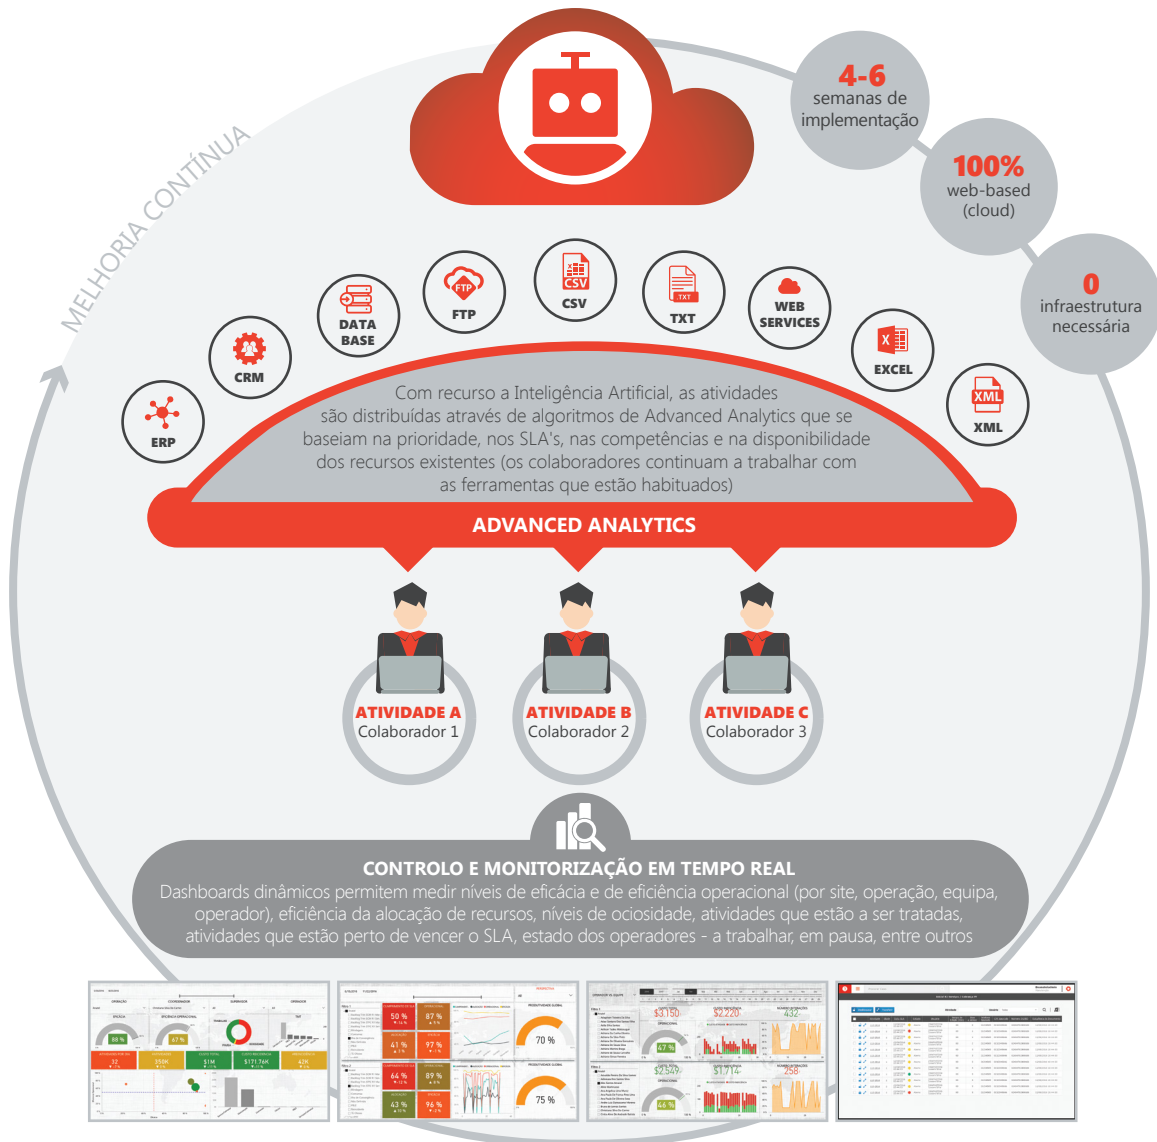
MELHORIA CONTÍNUA

4-6
semanas de implementação

100%
web-based (cloud)

0
infraestrutura necessária

ERP
CRM
DATA BASE
FTP
CSV
TXT
WEB SERVICES
EXCEL
XML

Com recurso a Inteligência Artificial, as atividades são distribuídas através de algoritmos de Advanced Analytics que se baseiam na prioridade, nos SLA's, nas competências e na disponibilidade dos recursos existentes (os colaboradores continuam a trabalhar com as ferramentas que estão habituados)

ADVANCED ANALYTICS

ATIVIDADE A
Colaborador 1

ATIVIDADE B
Colaborador 2

ATIVIDADE C
Colaborador 3

CONTROLO E MONITORIZAÇÃO EM TEMPO REAL
Dashboards dinâmicos permitem medir níveis de eficácia e de eficiência operacional (por site, operação, equipa, operador), eficiência da alocação de recursos, níveis de ociosidade, atividades que estão a ser tratadas, atividades que estão perto de vencer o SLA, estado dos operadores - a trabalhar, em pausa, entre outros